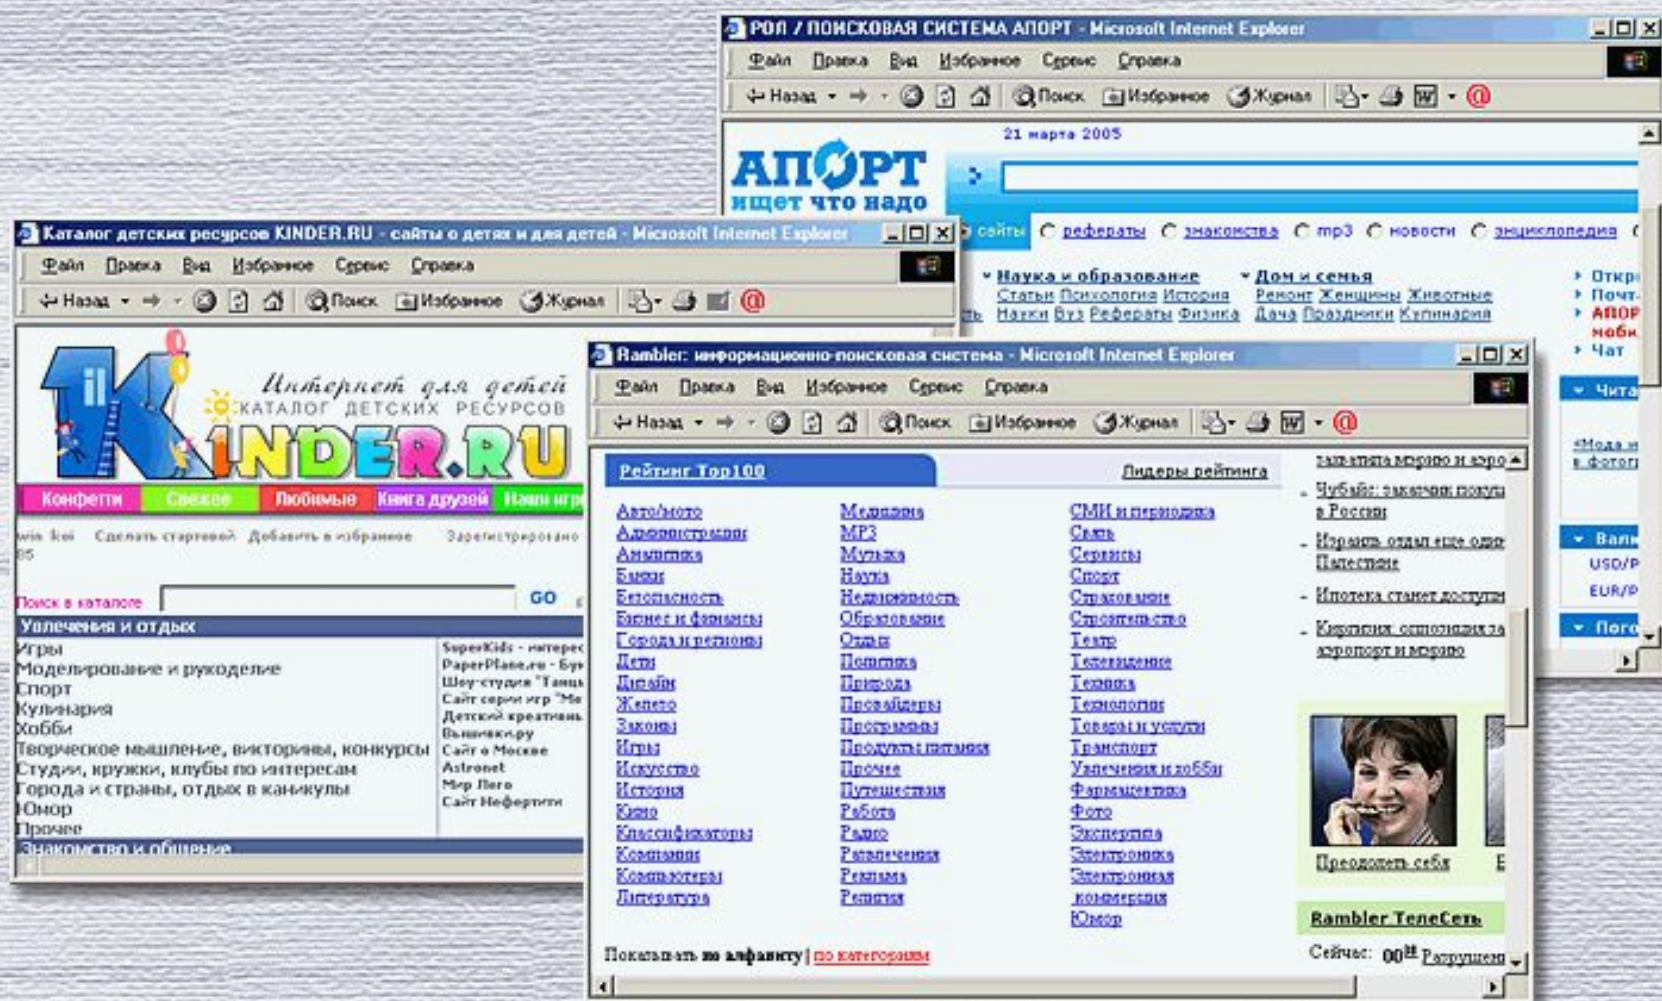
РОЛ / ПОИСКОВАЯ СИСТЕМА АПОРТ - Microsoft Internet Explorer

Файл Правка Вид Избранное Сервис Справка

Назад Поиск Избранное Журнал

21 марта 2005

АПОРТ ищет что надо

сайты рефераты знакомства mp3 новости энциклопедия

Наука и образование
Статьи Психология История
Науки Вуз Рефераты Физика

Дом и семья
Ремонт Женщины Животные
Дача Праздники Кулинария

Откр
Почт
АПОР моби
Чат

Чита

Мода и фотог

Валю
USD/P
EUR/P

Пого

Каталог детских ресурсов KINDER.RU - сайты о детях и для детей - Microsoft Internet Explorer

Файл Правка Вид Избранное Сервис Справка

Назад Поиск Избранное Журнал

Интернет для детей
КАТАЛОГ ДЕТСКИХ РЕСУРСОВ
KINDER.RU

Конфетти Свежее Любимые Книга друзей Наши игр

win koi Сделать стартовой Добавить в избранное Зарегистрировано 85

Поиск в каталоге GO

Увлечения и отдых

Игры
Моделирование и рукоделие
Спорт
Кулинария
Хобби
Творческое мышление, викторины, конкурсы
Студии, кружки, клубы по интересам
Города и страны, отдых в каникулы
Юмор
Прочее

SuperKids - интерес
PaperPlane.ru - Бум
Шоу-студия "Танц
Сайт серии игр "Ма
Детский креатив
Вышивка.ру
Сайт о Москве
Astronet
Мир Лего
Сайт Нефертити

Знакомство и общение

Rambler: информационно-поисковая система - Microsoft Internet Explorer

Файл Правка Вид Избранное Сервис Справка

Назад Поиск Избранное Журнал

Рейтинг Top100

Лидеры рейтинга

| | | |
|---|---|---|
| Авто/мото | Медицина | СМИ и периодика |
| Администрации | MP3 | Связь |
| Аналитика | Музыка | Сервисы |
| Банки | Наука | Спорт |
| Безопасность | Недвижимость | Страхование |
| Бизнес и финансы | Образование | Строительство |
| Города и регионы | Отдых | Театр |
| Дети | Политика | Телевидение |
| Дизайн | Природа | Техника |
| Железо | Провайдеры | Технологии |
| Законы | Программы | Товары и услуги |
| Игры | Продукты питания | Транспорт |
| Искусство | Прочее | Увлечения и хобби |
| История | Путешествия | Фармацевтика |
| Кино | Работа | Фото |
| Классификаторы | Радио | Эксклюзив |
| Компании | Развлечения | Электроника |
| Компьютеры | Реклама | Электронная коммерция |
| Литература | Религия | Юмор |

Показывать по алфавиту | по категориям

захватила мэрию и аэро
Чубайс: энергия покупа в России
Израиль отдал еще оди Палестине
Ипотека станет доступн
Киргизия: оппозиция за аэропорт и мэрию

Преодолеть себя

Rambler ТелеСеть

Сейчас: 00 Разрушен